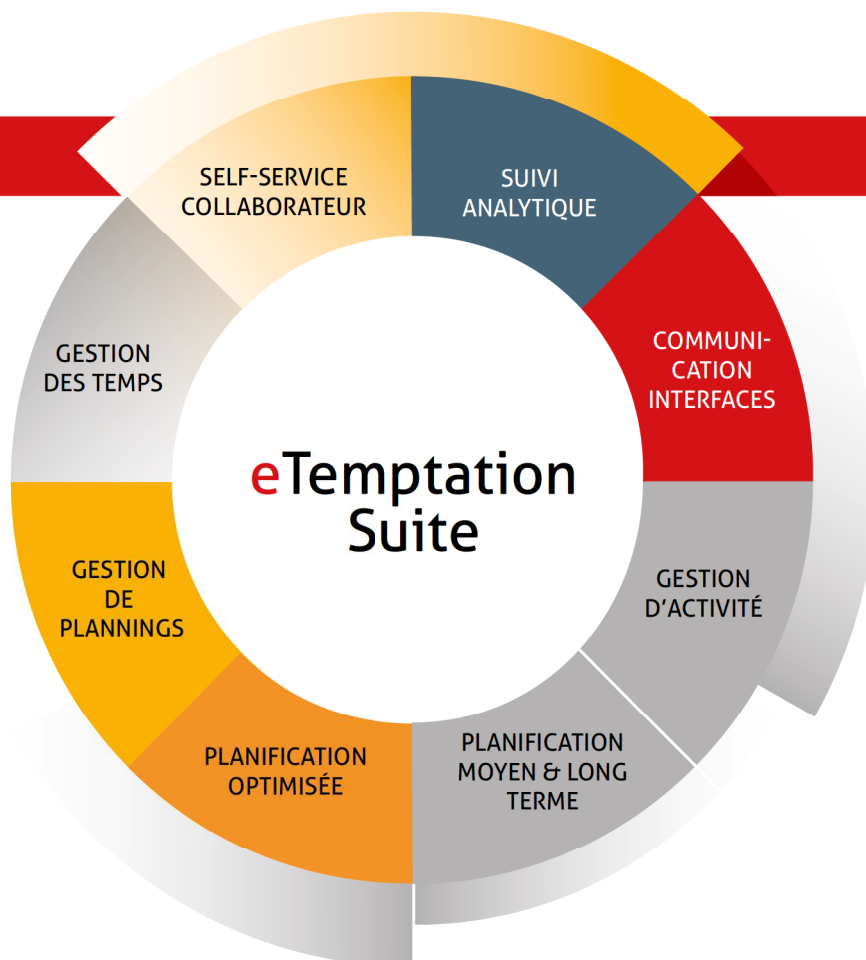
SELF-SERVICE COLLABORATEUR

SUIVI ANALYTIQUE

COMMUNICATION INTERFACES

GESTION D'ACTIVITÉ

PLANIFICATION MOYEN & LONG TERME

PLANIFICATION OPTIMISÉE

GESTION DE PLANNINGS

GESTION DES TEMPS

eTemptation Suite